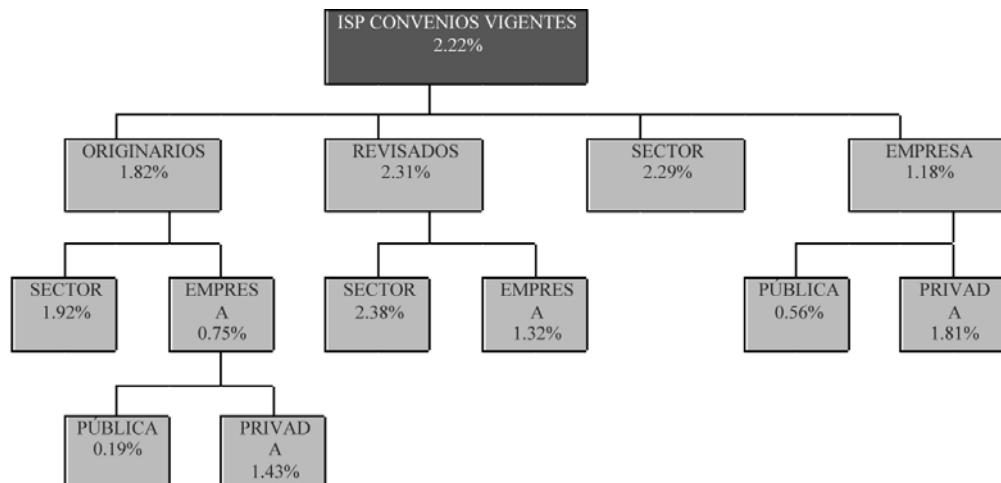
ISP CONVENIOS VIGENTES
2.22%

ORIGINARIOS
1.82%

REVISADOS
2.31%

SECTOR
2.29%

EMPRESA
1.18%

SECTOR
1.92%

EMPRES
A
0.75%

SECTOR
2.38%

EMPRES
A
1.32%

PÚBLICA
0.56%

PRIVAD
A
1.81%

PÚBLICA
0.19%

PRIVAD
A
1.43%